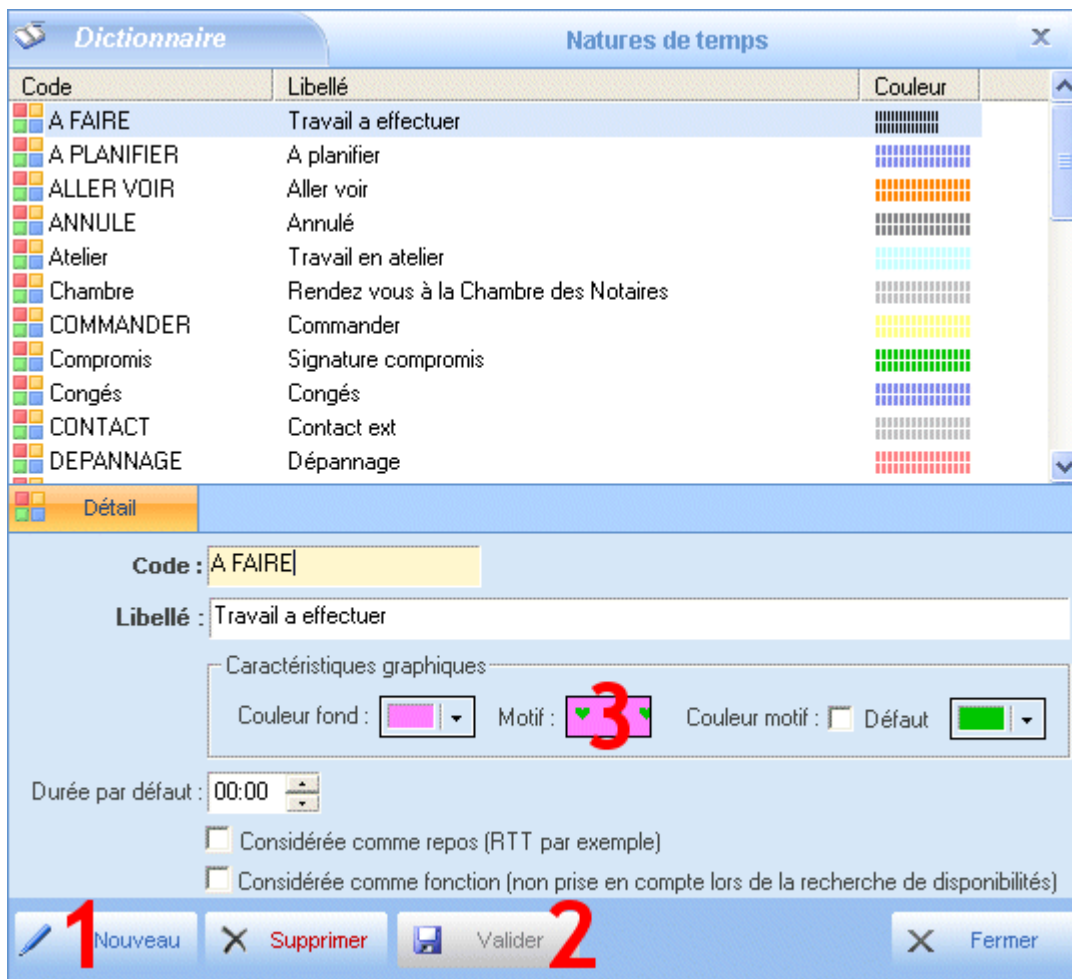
Dictionnaire

Natures de temps

| Code | Libellé | Couleur |
|---|---|---|
| A FAIRE | Travail a effectuer | |
| A PLANIFIER | A planifier | |
| ALLER VOIR | Aller voir | |
| ANNULE | Annulé | |
| Atelier | Travail en atelier | |
| Chambre | Rendez vous à la Chambre des Notaires | |
| COMMANDER | Commander | |
| Compromis | Signature compromis | |
| Congés | Congés | |
| CONTACT | Contact ext | |
| DEPANNAGE | Dépannage | |

Détail

Code : A FAIRE

Libellé : Travail a effectuer

Caractéristiques graphiques

Couleur fond : Motif : 3 Couleur motif : Défaut

Durée par défaut : 00:00

Considérée comme repos (RTT par exemple)

Considérée comme fonction (non prise en compte lors de la recherche de disponibilités)

1 Nouveau Supprimer Valider 2 Fermer